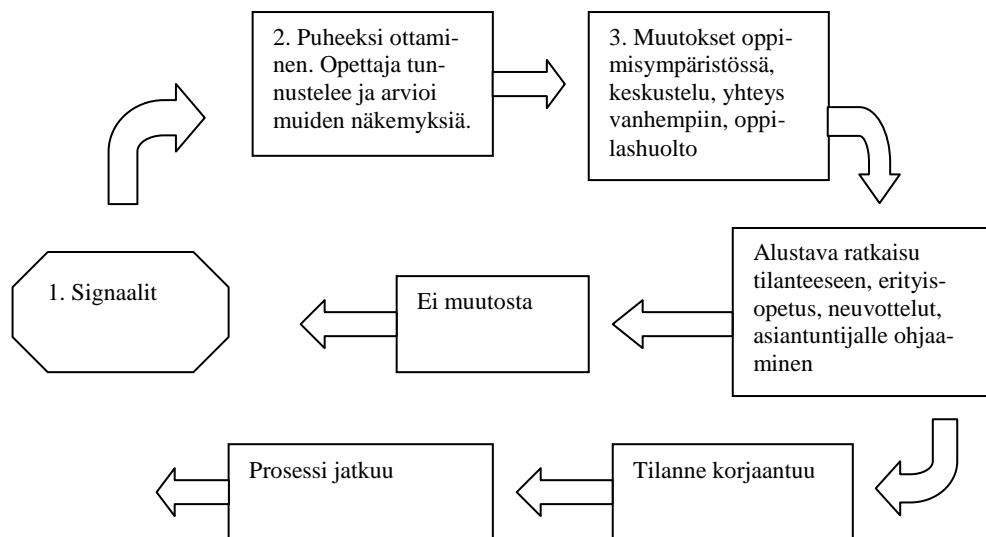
2. Puheeksi ottaminen. Opettaja tunnustelee ja arvioi muiden näkemyksiä.

3. Muutokset oppimisympäristössä, keskustelu, yhteys vanhempiin, oppilashuolto

1. Signaalit

Ei muutosta

Alustava ratkaisu tilanteeseen, erityisopetus, neuvottelut, asiantuntijalle ohjaaminen

Prosessi jatkuu

Tilanne korjaantuu